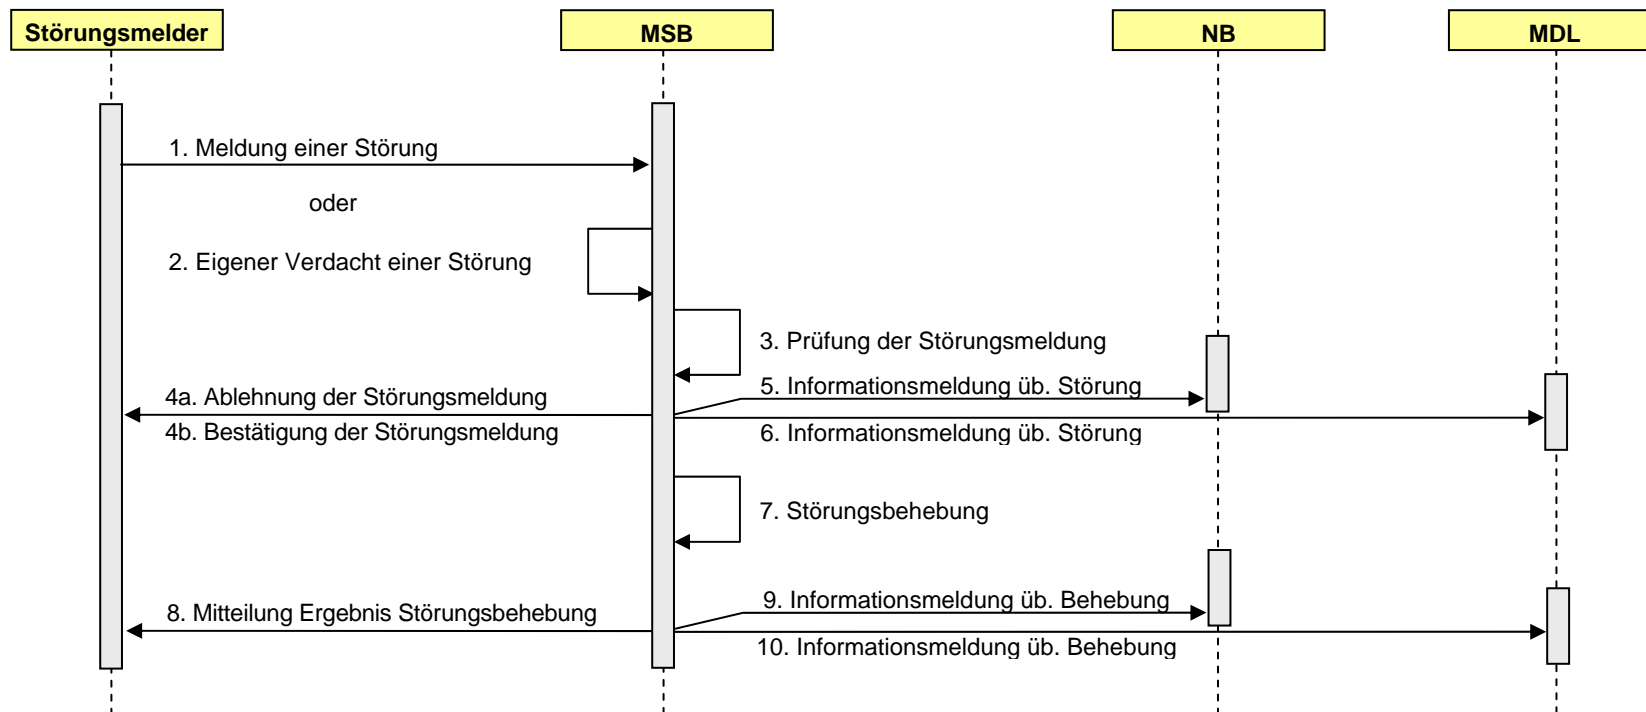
Störungsmelder

MSB

NB

MDL

1. Meldung einer Störung

oder

2. Eigener Verdacht einer Störung

3. Prüfung der Störungsmeldung

4a. Ablehnung der Störungsmeldung

4b. Bestätigung der Störungsmeldung

5. Informationsmeldung üb. Störung

6. Informationsmeldung üb. Störung

7. Störungsbehebung

8. Mitteilung Ergebnis Störungsbehebung

9. Informationsmeldung üb. Behebung

10. Informationsmeldung üb. Behebung